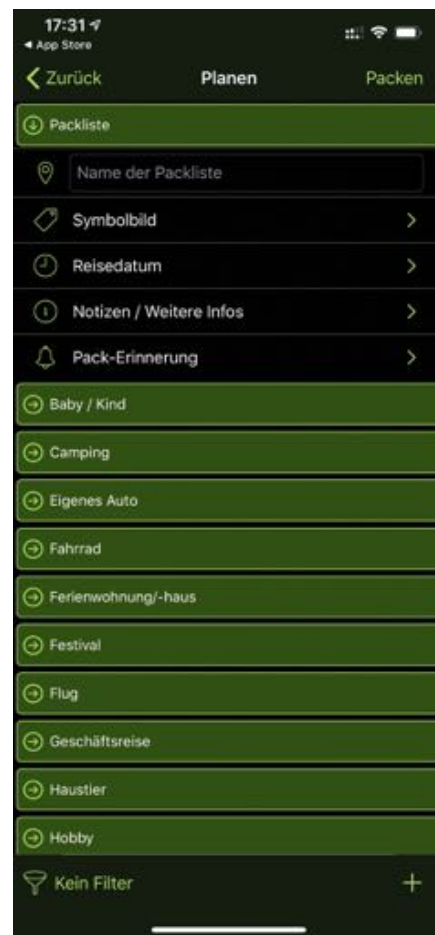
17:31
◂ App Store

Zurück
Planen
Packen

Packliste

Name der Packliste

Symbolbild

Reisedatum

Notizen / Weitere Infos

Pack-Erinnerung

Baby / Kind

Camping

Eigenes Auto

Fahrrad

Ferienwohnung/-haus

Festival

Flug

Geschäftsreise

Haustier

Hobby

Kein Filter
+